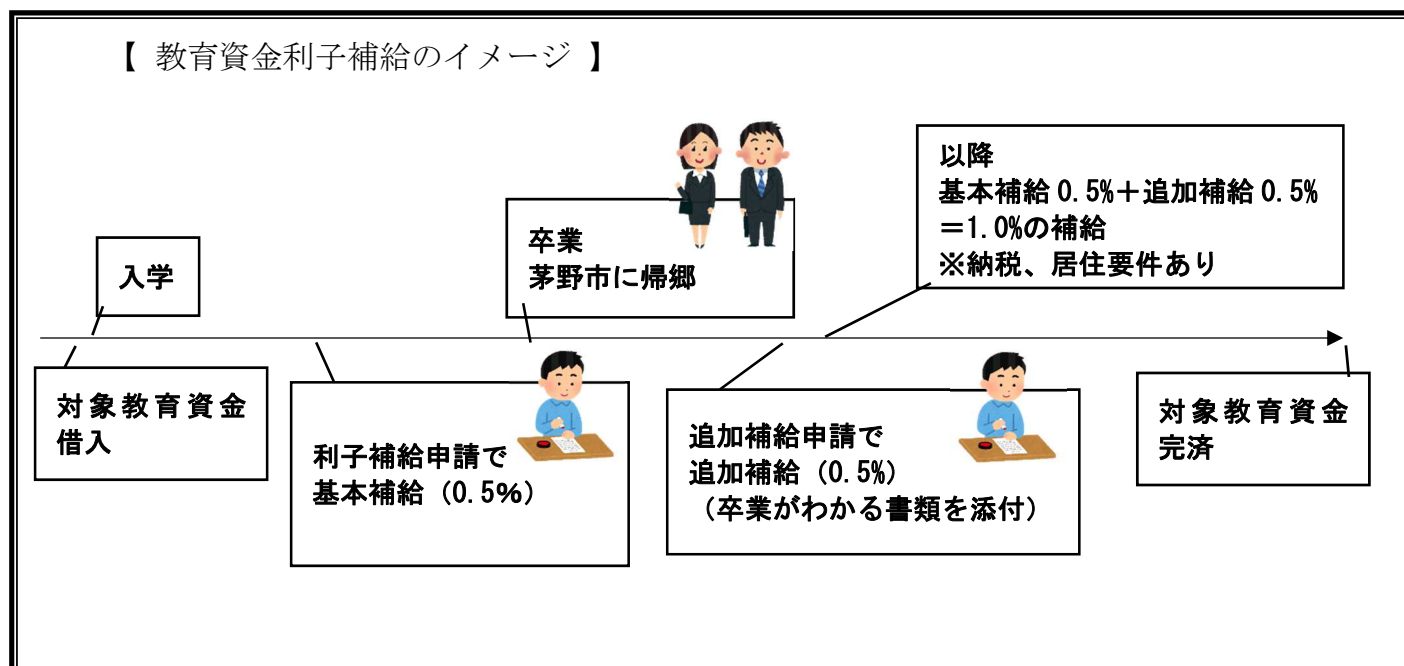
【 教育資金利子補給のイメージ 】

以降
基本補給 0.5%＋追加補給 0.5%
＝1.0%の補給
※納税、居住要件あり

卒業
茅野市に帰郷

入学

対象教育資金
借入

利子補給申請で
基本補給（0.5%）

追加補給申請で
追加補給（0.5%）
（卒業がわかる書類を添付）

対象教育資金
完済